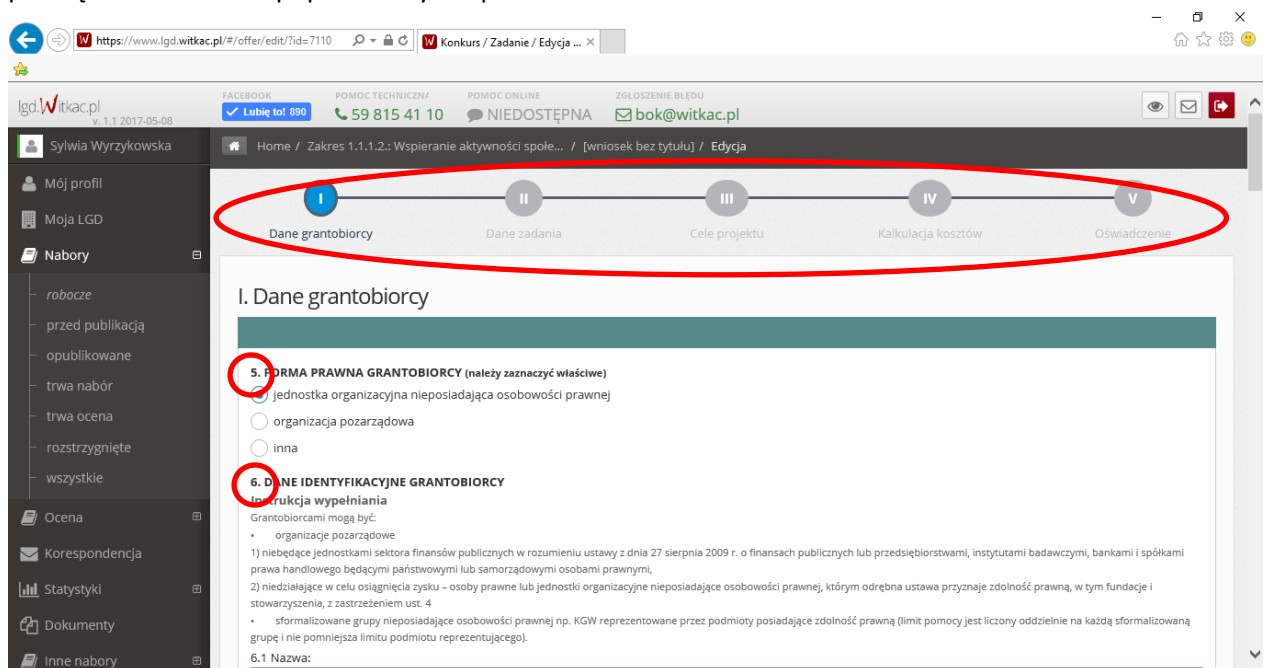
https://www.lgd.witkac.pl/#/offer/edit/?id=7110
Konkurs / Zadanie / Edycja ... ×

lgd.Witkac.pl
v. 1.1 2017-05-08

FACEBOOK
Lubię to! 890
POMOC TECHNICZNA
59 815 41 10
POMOC ONLINE
NIEDOSTĘPNA
ZGŁOSZENIE BŁĘDU
bok@witkac.pl

Sylwia Wyrzykowska
Home / Zakres 1.1.1.2.: Wspieranie aktywności społe... / [wniosek bez tytułu] / Edycja

Mój profil
Moja LGD
Nabory
robocze
przed publikacją
opublikowane
trwa nabór
trwa ocena
rozstrzygnięte
wszystkie
Ocena
Korespondencja
Statystyki
Dokumenty
Inne nabory

I
Dane grantobiorcy
II
Dane zadania
III
Cele projektu
IV
Kalkulacja kosztów
V
Oświadczenie

I. Dane grantobiorcy

5. FORMA PRAWNA GRANTOBIORCY (należy zaznaczyć właściwe)
jednostka organizacyjna nieposiadająca osobowości prawnej
organizacja pozarządowa
inna

6. DANE IDENTYFIKACYJNE GRANTOBIORCY
Instrukcja wypełniania
Grantobiorcami mogą być:
• organizacje pozarządowe
1) niebędące jednostkami sektora finansów publicznych w rozumieniu ustawy z dnia 27 sierpnia 2009 r. o finansach publicznych lub przedsiębiorstwami, instytutami badawczymi, bankami i spółkami prawa handlowego będącymi państwowymi lub samorządowymi osobami prawnymi,
2) niedziałające w celu osiągnięcia zysku – osoby prawne lub jednostki organizacyjne nieposiadające osobowości prawnej, którym odrębna ustawa przyznaje zdolność prawną, w tym fundacje i stowarzyszenia, z zastrzeżeniem ust. 4
• sformalizowane grupy nieposiadające osobowości prawnej np. KGW reprezentowane przez podmioty posiadające zdolność prawną (limit pomocy jest liczony oddzielnie na każdą sformalizowaną grupę i nie pomniejsza limitu podmiotu reprezentującego).
6.1 Nazwa: